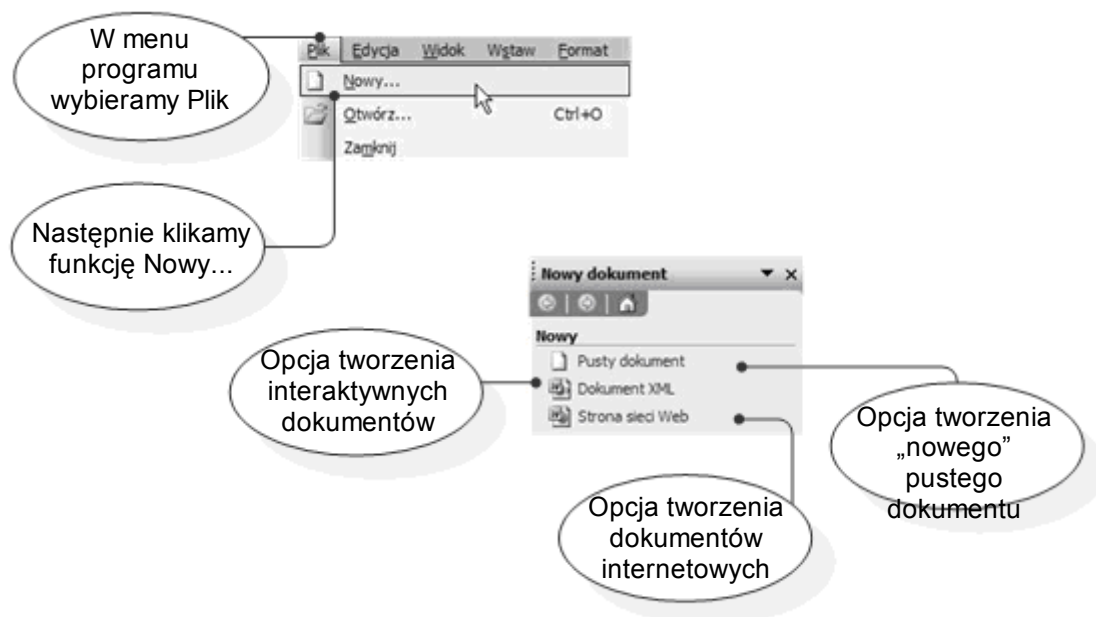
W menu programu wybieramy Plik

Plik Edycja Widok Wstaw Format

Nowy...

Otwórz... Ctrl+O

Zamknij

Następnie klikamy funkcję Nowy...

Nowy dokument

Nowy

Pusty dokument

Dokument XML

Strona sieci Web

Opcja tworzenia interaktywnych dokumentów

Opcja tworzenia „nowego” pustego dokumentu

Opcja tworzenia dokumentów internetowych